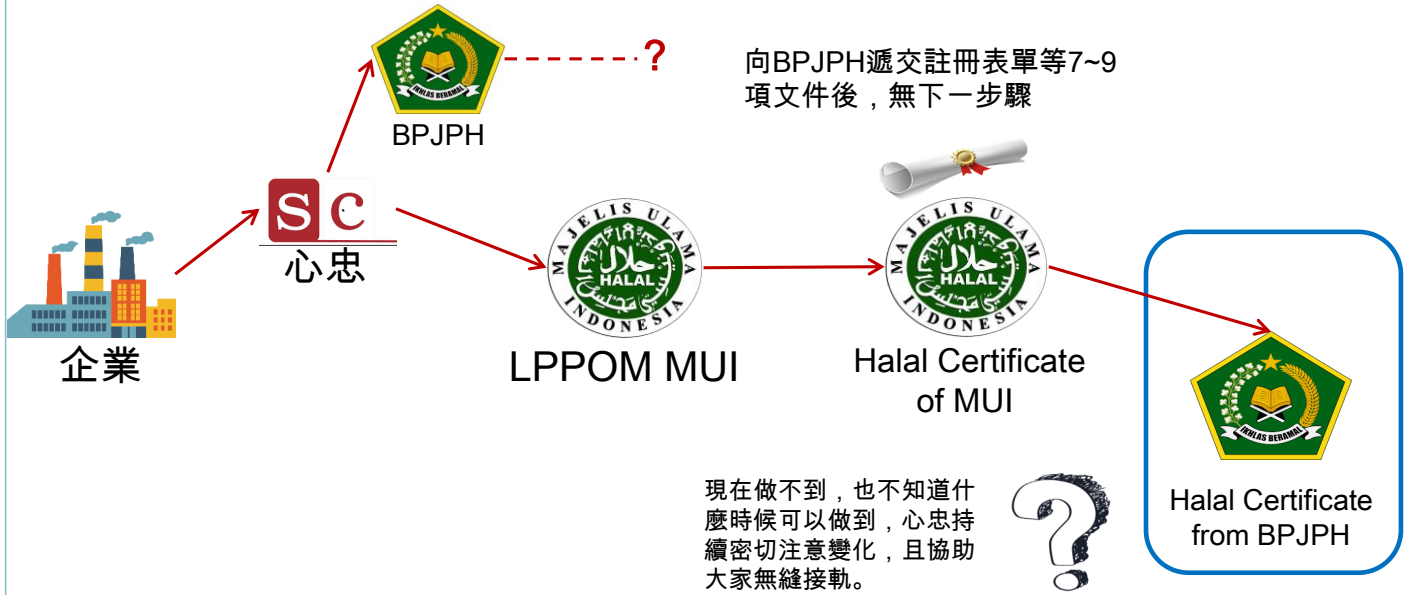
IKHLAS BERAMAL

BPJPH

?

向BPJPH遞交註冊表單等7~9項文件後，無下一步驟

SC

心忠

企業

MAJELIS ULAMA HALAL INDONESIA

LPPOM MUI

MAJELIS ULAMA HALAL INDONESIA

Halal Certificate of MUI

IKHLAS BERAMAL

Halal Certificate from BPJPH

現在做不到，也不知道什麼時候可以做到，心忠持續密切注意變化，且協助大家無縫接軌。